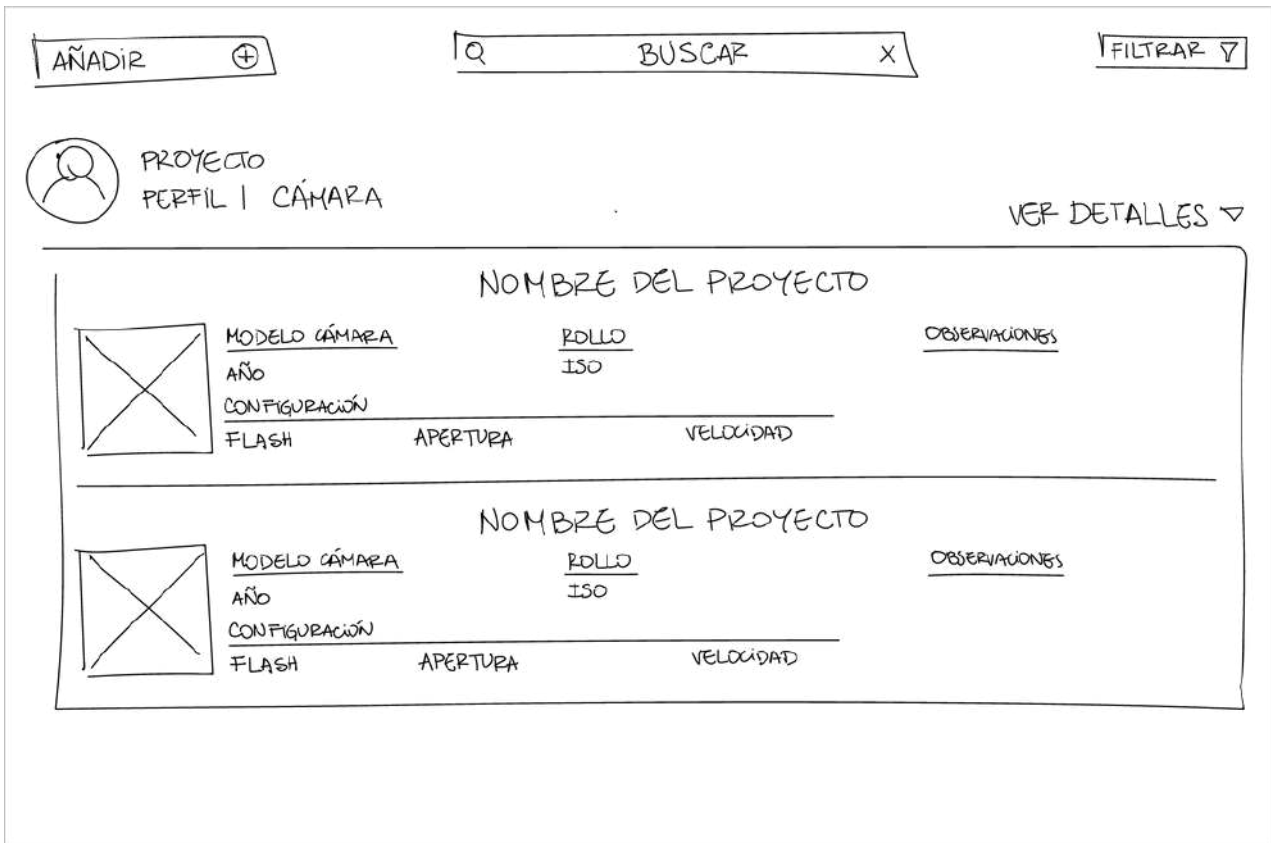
AÑADIR ⊕

BUSCAR X

FILTRAR

PROYECTO
PERFIL | CÁMARA

VER DETALLES

NOMBRE DEL PROYECTO

MODELO CÁMARA
AÑO
CONFIGURACIÓN
FLASH APERTURA VELOCIDAD

ROLLO
ISO

OBSERVACIONES

NOMBRE DEL PROYECTO

MODELO CÁMARA
AÑO
CONFIGURACIÓN
FLASH APERTURA VELOCIDAD

ROLLO
ISO

OBSERVACIONES